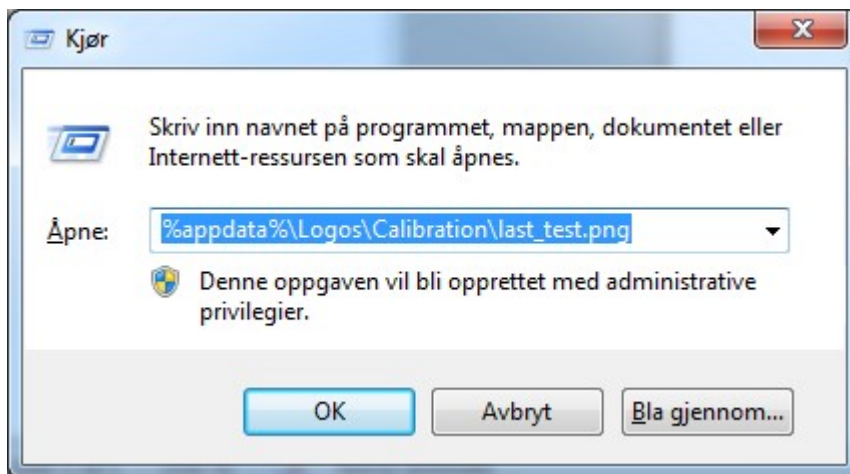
Kjør

X

Skriv inn navnet på programmet, mappen, dokumentet eller Internett-ressursen som skal åpnes.

Åpne: %appdata%\Logos\Calibration\last_test.png

Denne oppgaven vil bli opprettet med administrative privilegier.

OK

Avbryt

Bla gjennom...